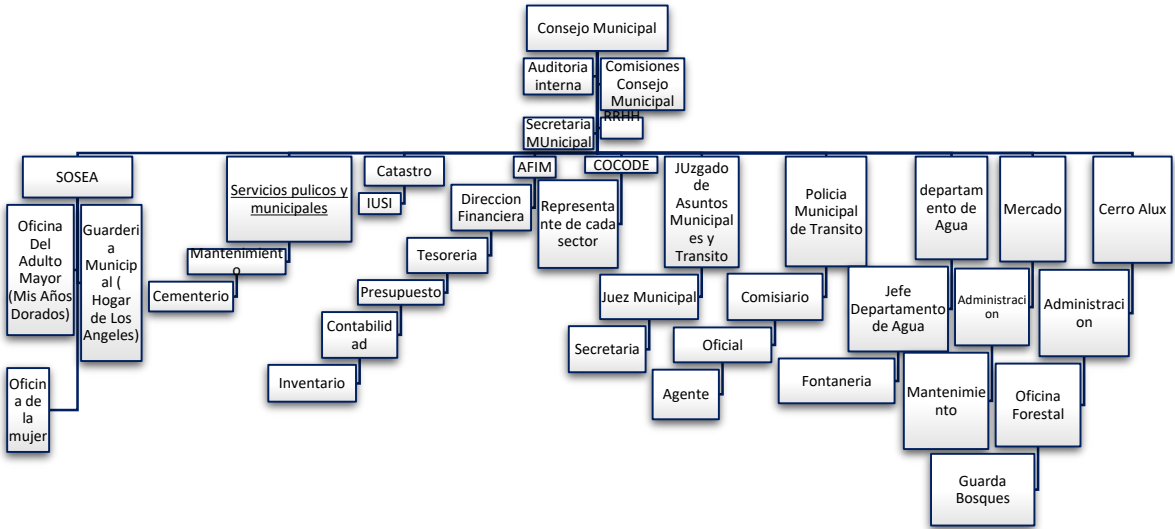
Consejo Municipal

Auditoria interna

Comisiones Consejo Municipal

Secretaria MUnicipal

RRHH

SOSEA

Oficina Del Adulto Mayor (Mis Años Dorados)

Guarderia Municipal ( Hogar de Los Angeles)

Oficina de la mujer

Servicios pulicos y municipales

Mantenimiento

Cementerio

Catastro

IUSI

AFIM

Direccion Financiera

Tesoreria

Presupuesto

Contabilidad

Inventario

COCODE

Representante de cada sector

JUzgado de Asuntos Municipales y Transito

Juez Municipal

Secretaria

Policia Municipal de Transito

Comisiario

Oficial

Agente

departamento de Agua

Jefe Departamento de Agua

Fontaneria

Mantenimiento

Mercado

Administracion

Cerro Alux

Administracion

Oficina Forestal

Guarda Bosques